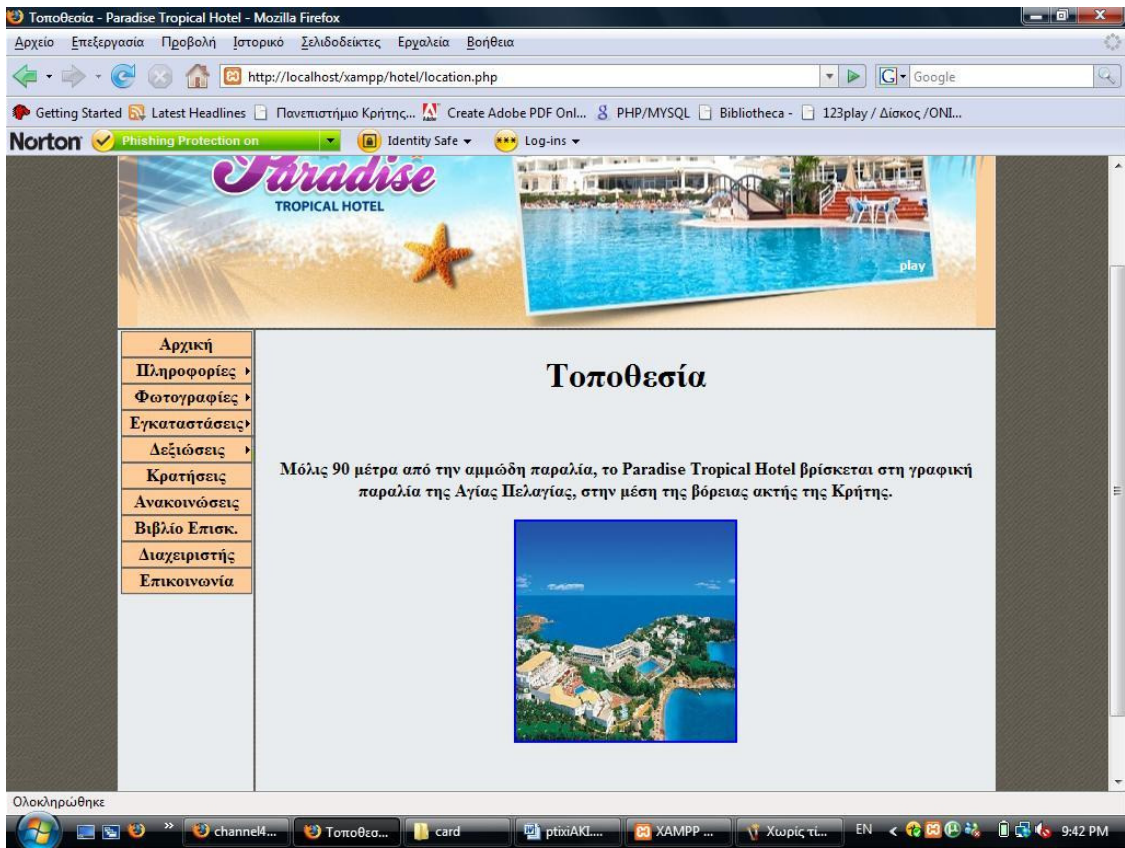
Τοποθεσία - Paradise Tropical Hotel - Mozilla Firefox

Αρχείο Επεξεργασία Προβολή Ιστορικό Σελιδοδείκτες Εργαλεία Βοήθεια

http://localhost/xampp/hotel/location.php

Google

Getting Started Latest Headlines Πανεπιστήμιο Κρήτης... Create Adobe PDF Onl... PHP/MYSQL Bibliotheca - 123play / Δίσκος /ONI...

Norton Phishing Protection on Identity Safe Log-ins

Paradise
TROPICAL HOTEL

play

Αρχική
Πληροφορίες
Φωτογραφίες
Εγκαταστάσεις
Δεξιώσεις
Κρατήσεις
Ανακοινώσεις
Βιβλίο Επισκ.
Διαχειριστής
Επικοινωνία

# Τοποθεσία

Μόλις 90 μέτρα από την αμμώδη παραλία, το Paradise Tropical Hotel βρίσκεται στη γραφική παραλία της Αγίας Πελαγίας, στην μέση της βόρειας ακτής της Κρήτης.

Ολοκληρώθηκε

channel4... Τοποθεσ... card ptixiAKI... XAMPP ... Χωρίς τί... EN 9:42 PM